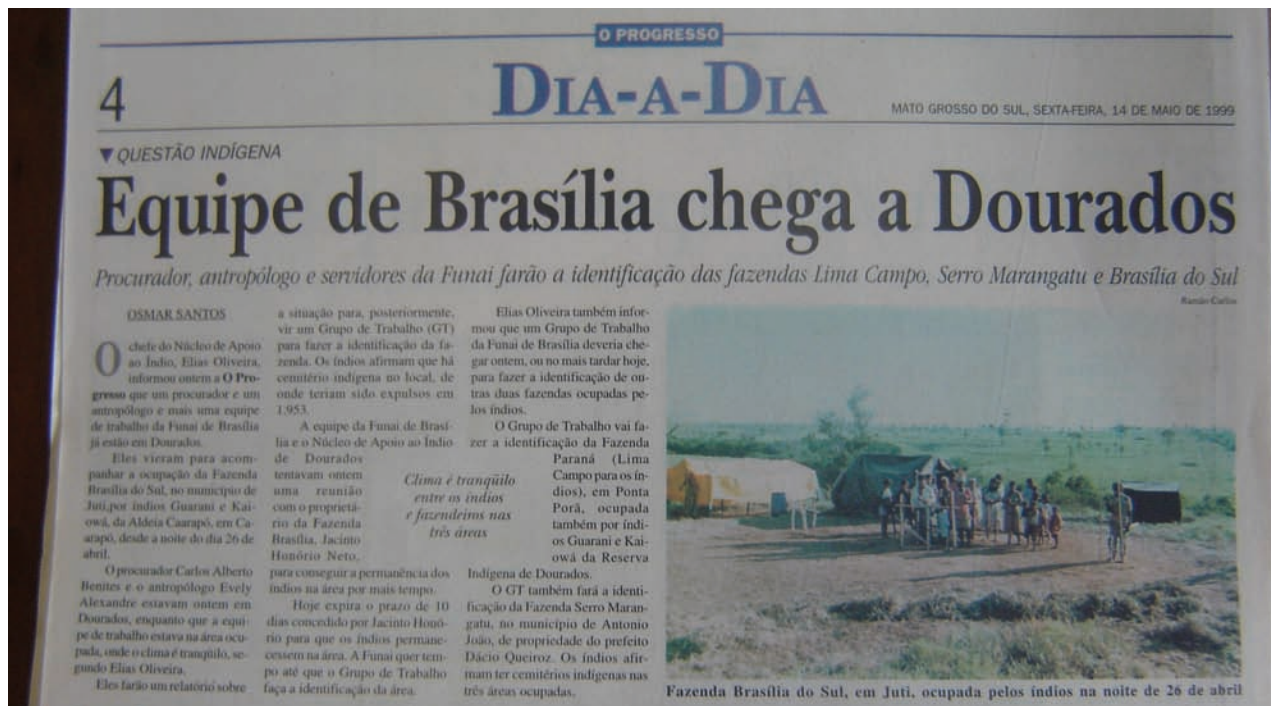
O PROGRESSO

4

DIA-A-DIA

MATO GROSSO DO SUL, SEXTA-FEIRA, 14 DE MAIO DE 1999

▼QUESTÃO INDÍGENA

Equipe de Brasília chega a Dourados

Procurador, antropólogo e servidores da Funai farão a identificação das fazendas Lima Campo, Serro Marangatu e Brasília do Sul

OSMAR SANTOS

O chefe do Núcleo de Apoio ao Índio, Elias Oliveira, informou ontem a O Progresso que um procurador e um antropólogo e mais uma equipe de trabalho da Funai de Brasília já estão em Dourados.

Eles vieram para acompanhar a ocupação da Fazenda Brasília do Sul, no município de Juti, por índios Guarani e Kaiowá, da Aldeia Caarapó, em Caarapó, desde a noite do dia 26 de abril.

O procurador Carlos Alberto Benites e o antropólogo Evely Alexandre estavam ontem em Dourados, enquanto que a equipe de trabalho estava na área ocupada, onde o clima é tranqüilo, segundo Elias Oliveira.

Eles farão um relatório sobre a situação para, posteriormente, vir um Grupo de Trabalho (GT) para fazer a identificação da fazenda. Os índios afirmam que há cemitério indígena no local, de onde teriam sido expulsos em 1953.

A equipe da Funai de Brasília e o Núcleo de Apoio ao Índio de Dourados tentavam ontem uma reunião com o proprietário da Fazenda Brasília, Jacinto Honório Neto, para conseguir a permanência dos índios na área por mais tempo.

Clima é tranqüilo entre os índios e fazendeiros nas três áreas

Hoje expira o prazo de 10 dias concedido por Jacinto Honório para que os índios permanecessem na área. A Funai quer tempo até que o Grupo de Trabalho faça a identificação da área.

Elias Oliveira também informou que um Grupo de Trabalho da Funai de Brasília deveria chegar ontem, ou no mais tardar hoje, para fazer a identificação de outras duas fazendas ocupadas pelos índios.

O Grupo de Trabalho vai fazer a identificação da Fazenda Paraná (Lima Campo para os índios), em Ponta Porã, ocupada também por índios Guarani e Kaiowá da Reserva Indígena de Dourados.

O GT também fará a identificação da Fazenda Serro Marangatu, no município de Antonio João, de propriedade do prefeito Dácio Queiroz. Os índios afirmam ter cemitérios indígenas nas três áreas ocupadas.

Ramão Carlos

Fazenda Brasília do Sul, em Juti, ocupada pelos índios na noite de 26 de abril